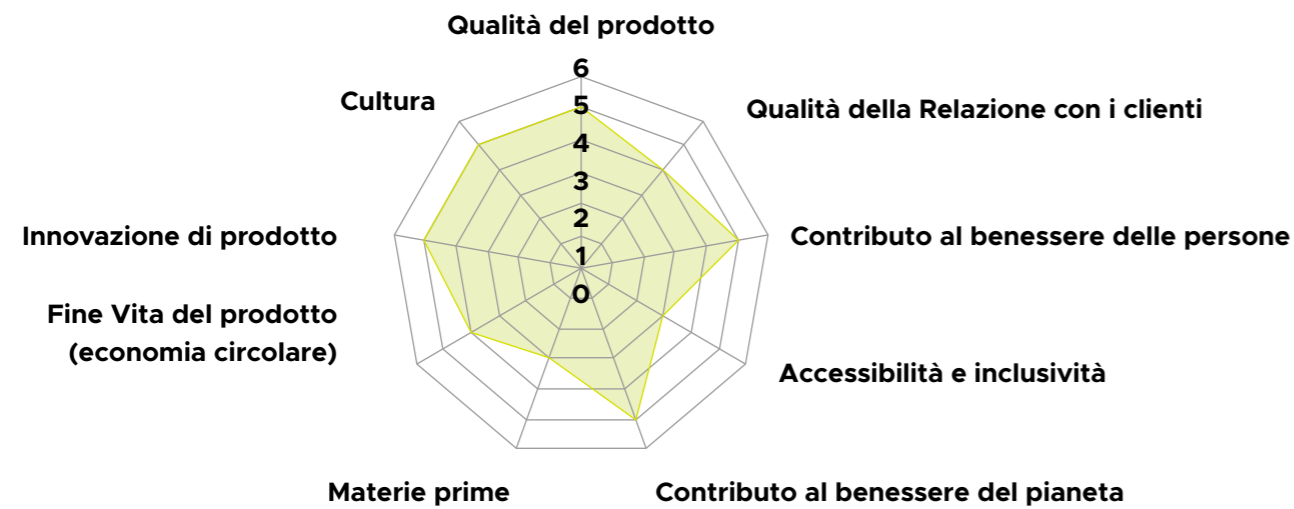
Qualità del prodotto

6
5
4
3
2
1
0

Qualità della Relazione con i clienti

Contributo al benessere delle persone

Accessibilità e inclusività

Contributo al benessere del pianeta

Materie prime

Fine Vita del prodotto (economia circolare)

Innovazione di prodotto

Cultura